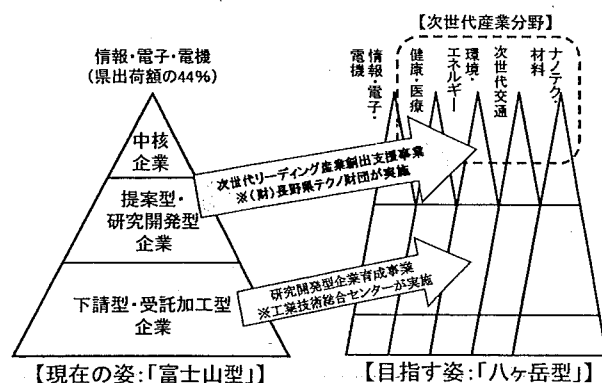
【次世代産業分野】

情報・電子・電機
(県出荷額の44%)

中核
企業

提案型・
研究開発型
企業

下請型・受託加工型
企業

次世代リーディング産業創出支援事業
※(財)長野県テクノ財団が実施

研究開発型企業育成事業
※工業技術総合センターが実施

情報・電子・電機

健康・医療

環境・エネルギー

次世代交通

材料

ナノテク・

【現在の姿:「富士山型」】

【目指す姿:「八ヶ岳型」】